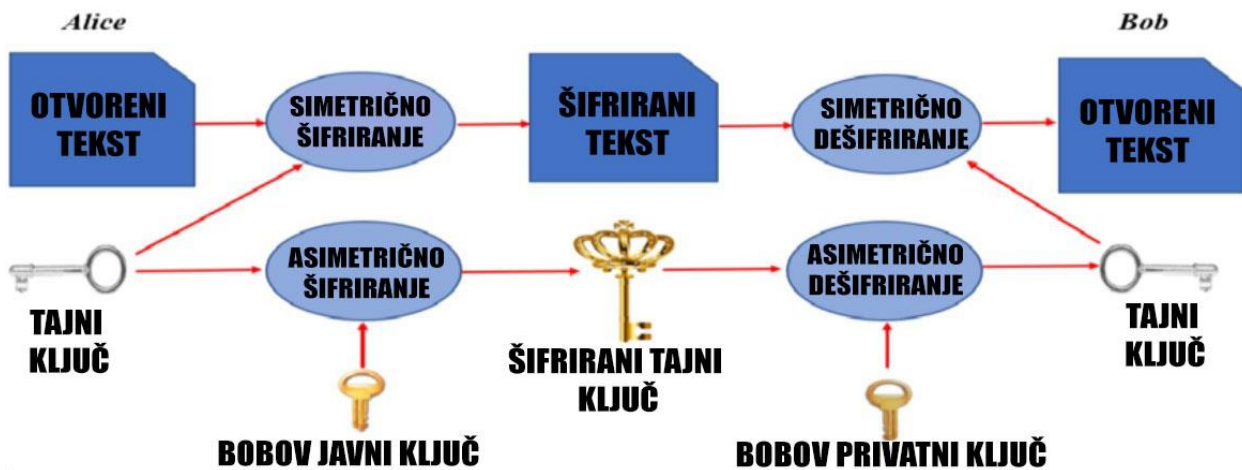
Alice

Bob

OTVORENI TEKST

SIMETRIČNO ŠIFRIRANJE

ŠIFRIRANI TEKST

SIMETRIČNO DEŠIFRIRANJE

OTVORENI TEKST

ASIMETRIČNO ŠIFRIRANJE

ASIMETRIČNO DEŠIFRIRANJE

TAJNI KLJUČ

ŠIFRIRANI TAJNI KLJUČ

TAJNI KLJUČ

BOBOV JAVNI KLJUČ

BOBOV PRIVATNI KLJUČ